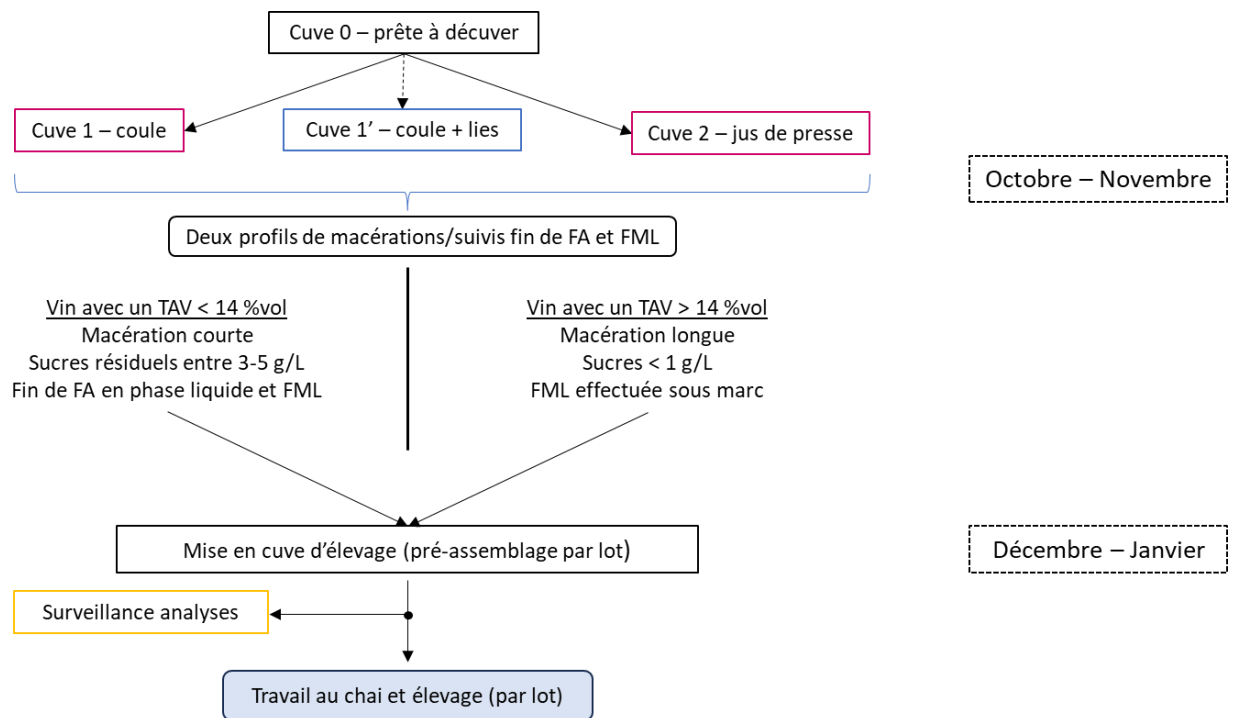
Cuve 0 – prête à décuver

Cuve 1 – coule

Cuve 1' – coule + lies

Cuve 2 – jus de presse

Octobre – Novembre

Deux profils de macérations/suivis fin de FA et FML

Vin avec un TAV < 14 %vol
Macération courte
Sucres résiduels entre 3-5 g/L
Fin de FA en phase liquide et FML

Vin avec un TAV > 14 %vol
Macération longue
Sucres < 1 g/L
FML effectuée sous marc

Mise en cuve d'élevage (pré-assemblage par lot)

Décembre – Janvier

Surveillance analyses

Travail au chai et élevage (par lot)